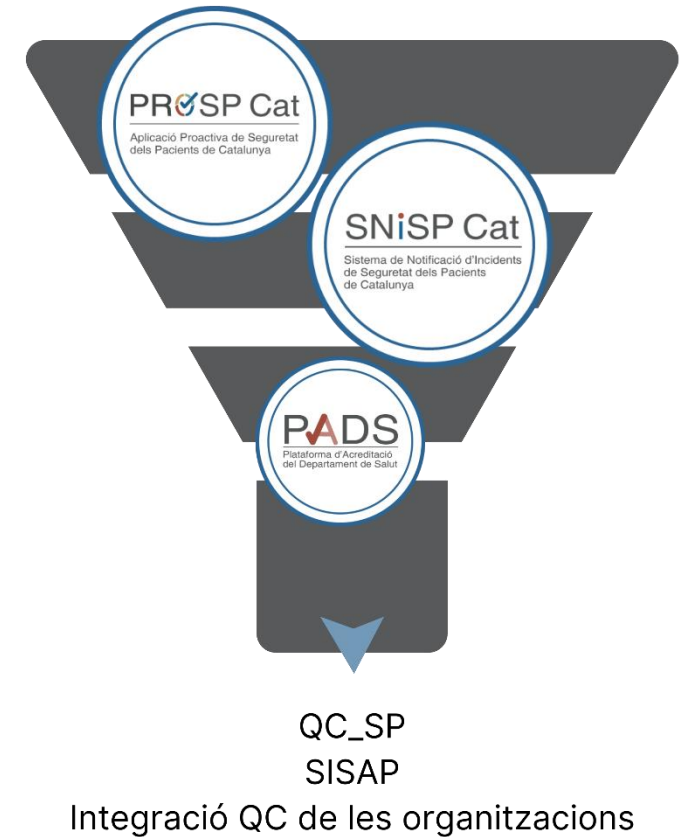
PROSP Cat
Aplicació Proactiva de Seguretat dels Pacients de Catalunya

SNiSP Cat
Sistema de Notificació d'Incidents de Seguretat dels Pacients de Catalunya

PADS
Plataforma d'Acreditació del Departament de Salut

QC_SP
SISAP
Integració QC de les organitzacions